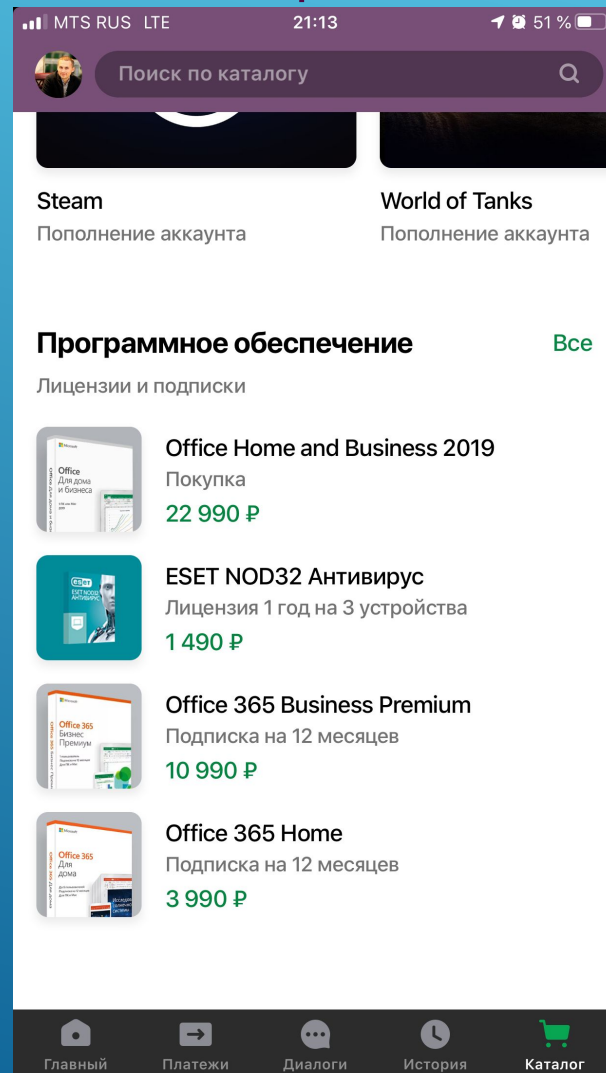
MTS RUS LTE 21:13 51 %

Поиск по каталогу

Steam
Пополнение аккаунта

World of Tanks
Пополнение аккаунта

Программное обеспечение
Все
Лицензии и подписки

Office
Для дома и бизнеса

Office Home and Business 2019
Покупка
22 990 ₽

ESET NOD32 Антивирус

ESET NOD32 Антивирус
Лицензия 1 год на 3 устройства
1 490 ₽

Office 365
Бизнес Премиум

Office 365 Business Premium
Подписка на 12 месяцев
10 990 ₽

Office 365
Для дома

Office 365 Home
Подписка на 12 месяцев
3 990 ₽

Главный
Платежи
Диалоги
История
Каталог